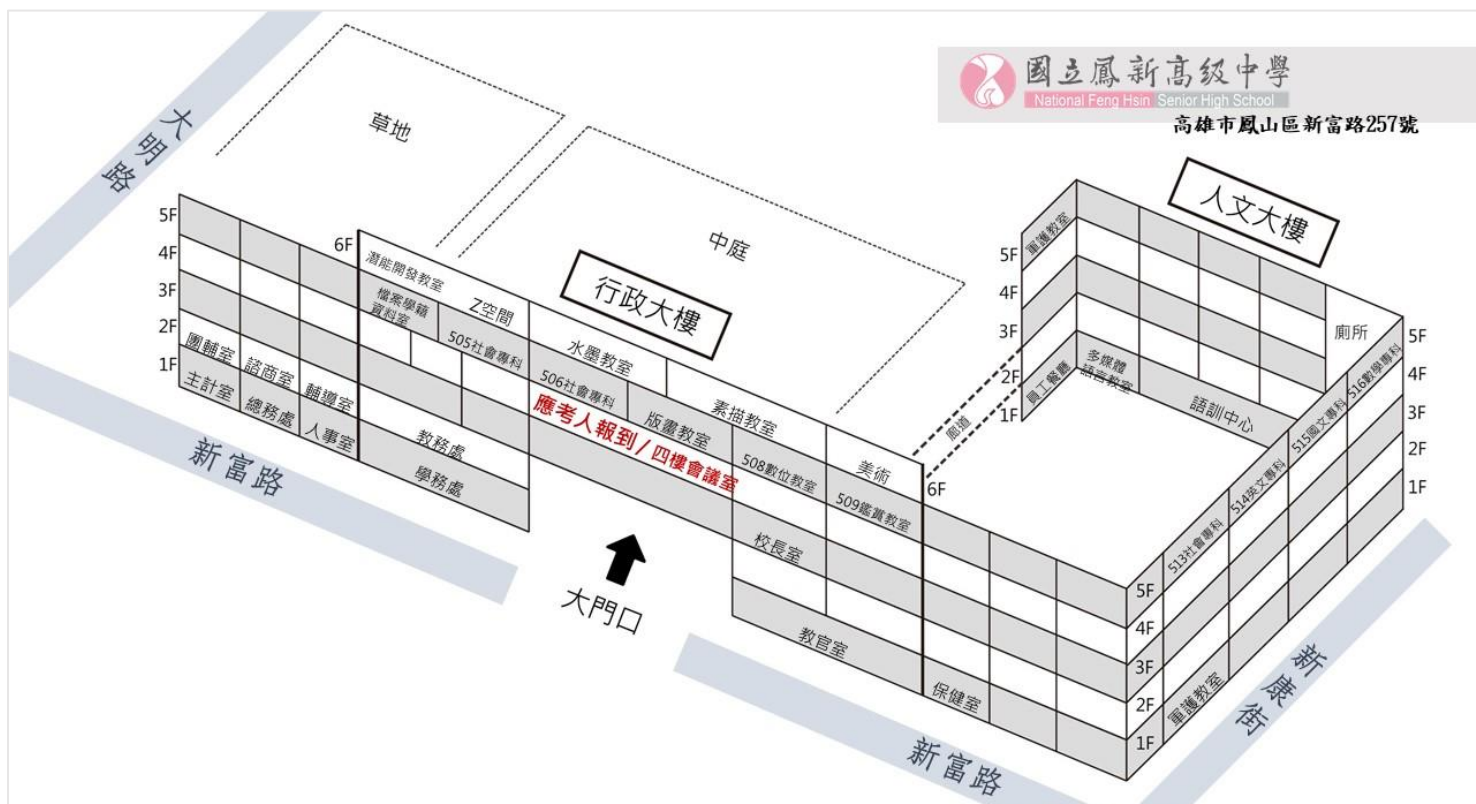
國立鳳新高級中學
National Feng Hsin Senior High School
高雄市鳳山區新富路257號

大明路

草地

中庭

行政大樓

人文大樓

5F
4F
3F
2F
1F

6F

團輔室
諮商室
主計室
總務處
輔導室
人事室

潛能開發教室
檔案學籍資料室
Z空間
505社會專科
水墨教室
506社會專科
版畫教室
素描教室
508數位教室
美術
509鑑賞教室
教務處
學務處
校長室
教官室
保健室

應考人報到／四樓會議室

大門口

新富路

6F

5F
4F
3F
2F
1F

軍護教室
員工餐廳
多媒體語言教室
廊道
語訓中心
廁所
516數學專科
515國文專科
514英文專科
513社會專科
軍護教室

5F
4F
3F
2F
1F

5F
4F
3F
2F
1F

新康街

新富路